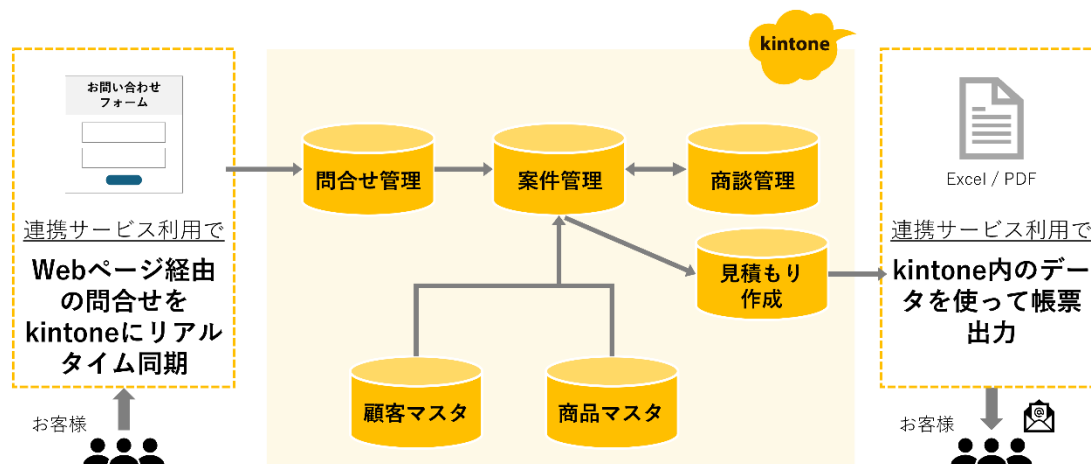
お問い合わせ
フォーム

連携サービス利用で

Webページ経由の問合せをkintoneにリアルタイム同期

お客様

kintone

問合せ管理

案件管理

商談管理

見積もり作成

顧客マスタ

商品マスタ

Excel / PDF

連携サービス利用で

kintone内のデータを使って帳票出力

お客様